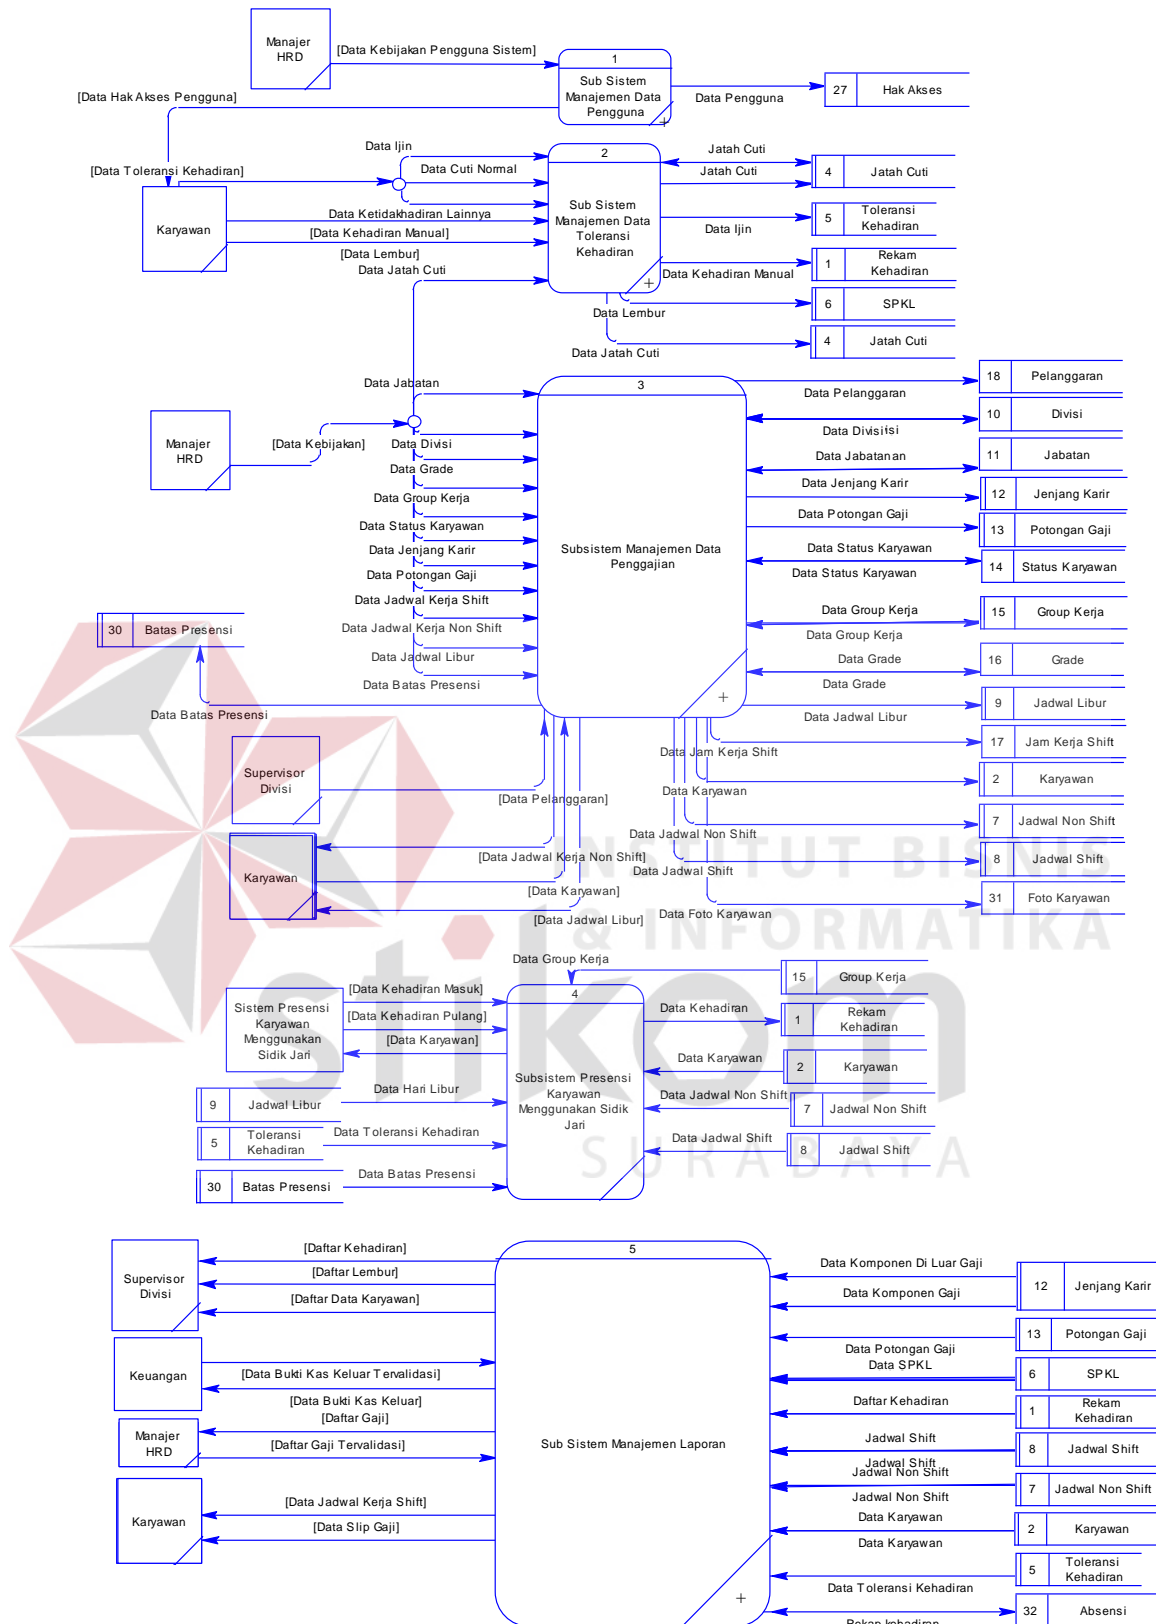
Manajer HRD

[Data Kebijakan Pengguna Sistem]

1

Sub Sistem Manajemen Data Pengguna

Data Pengguna

27 Hak Akses

[Data Hak Akses Pengguna]

Data Ijin

[Data Toleransi Kehadiran]

Data Cuti Normal

2

Sub Sistem Manajemen Data Toleransi Kehadiran

Jatah Cuti

Jatah Cuti

4 Jatah Cuti

Karyawan

Data Ketidakhadiran Lainnya

[Data Kehadiran Manual]

[Data Lembur]

Data Jatah Cuti

Data Ijin

5 Toleransi Kehadiran

1 Rekam Kehadiran

Data Kehadiran Manual

6 SPKL

Data Lembur

4 Jatah Cuti

Data Jatah Cuti

Data Jabatan

3

18 Pelanggaran

Data Pelanggaran

Manajer HRD

[Data Kebijakan]

Data Divisi

10 Divisi

Data Divisi

Data Grade

Data Jabatan

11 Jabatan

Data Group Kerja

Data Jenjang Karir

12 Jenjang Karir

Data Status Karyawan

Data Potongan Gaji

13 Potongan Gaji

Data Jenjang Karir

Subsistem Manajemen Data Penggajian

Data Status Karyawan

Data Potongan Gaji

Data Status Karyawan

14 Status Karyawan

Data Jadwal Kerja Shift

30 Batas Presensi

Data Jadwal Kerja Non Shift

Data Group Kerja

15 Group Kerja

Data Group Kerja

Data Jadwal Libur

Data Grade

16 Grade

Data Batas Presensi

Data Grade

9 Jadwal Libur

Data Batas Presensi

Data Jadwal Libur

17 Jam Kerja Shift

Data Jam Kerja Shift

Supervisor Divisi

2 Karyawan

Data Karyawan

[Data Pelanggaran]

7 Jadwal Non Shift

Data Jadwal Non Shift

Karyawan

[Data Jadwal Kerja Non Shift]

8 Jadwal Shift

Data Jadwal Shift

[Data Karyawan]

31 Foto Karyawan

[Data Jadwal Libur]

Data Foto Karyawan

Data Group Kerja

15 Group Kerja

[Data Kehadiran Masuk]

4

Sistem Presensi Karyawan Menggunakan Sidik Jari

[Data Kehadiran Pulang]

Data Kehadiran

1 Rekam Kehadiran

[Data Karyawan]

Data Karyawan

2 Karyawan

Data Hari Libur

Subsistem Presensi Karyawan Menggunakan Sidik Jari

9 Jadwal Libur

Data Jadwal Non Shift

7 Jadwal Non Shift

Data Toleransi Kehadiran

5 Toleransi Kehadiran

Data Jadwal Shift

8 Jadwal Shift

Data Batas Presensi

30 Batas Presensi

5

[Daftar Kehadiran]

Supervisor Divisi

[Daftar Lembur]

Data Komponen Di Luar Gaji

12 Jenjang Karir

[Daftar Data Karyawan]

Data Komponen Gaji

13 Potongan Gaji

Keuangan

[Data Bukti Kas Keluar Tervalidasi]

Data Potongan Gaji

Data SPKL

6 SPKL

[Data Bukti Kas Keluar]

[Daftar Gaji]

Daftar Kehadiran

1 Rekam Kehadiran

Manajer HRD

[Daftar Gaji Tervalidasi]

Sub Sistem Manajemen Laporan

Jadwal Shift

8 Jadwal Shift

Jadwal Shift

Jadwal Non Shift

7 Jadwal Non Shift

Jadwal Non Shift

Karyawan

[Data Jadwal Kerja Shift]

Data Karyawan

2 Karyawan

[Data Slip Gaji]

Data Karyawan

5 Toleransi Kehadiran

Data Toleransi Kehadiran

32 Absensi

Rekam kehadiran